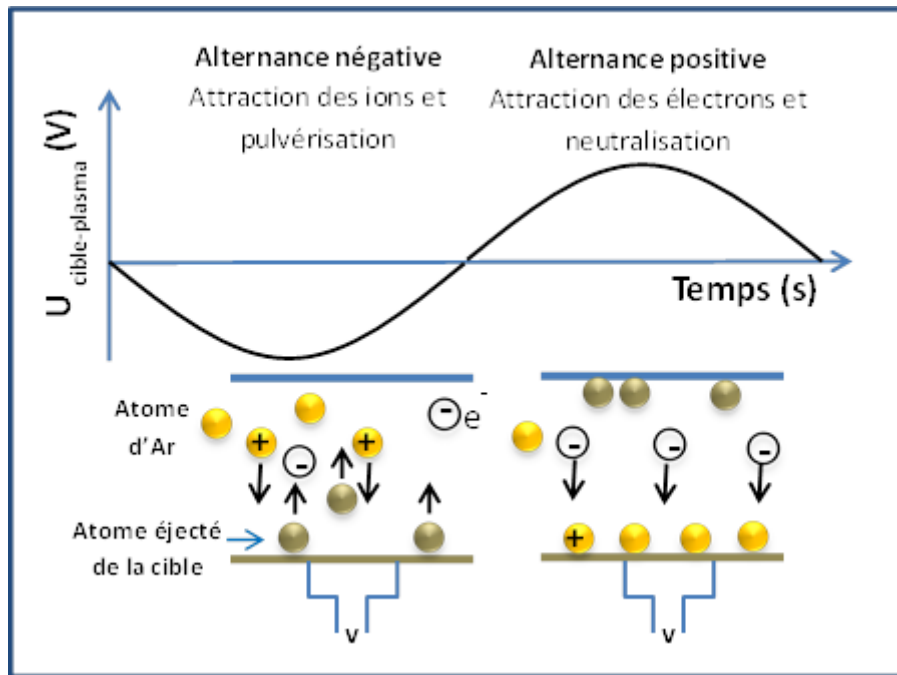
Alternance négative
Attraction des ions et pulvérisation

Alternance positive
Attraction des électrons et neutralisation

$U_{cible-plasma}$ (V)

Temps (s)

Atome d'Ar

$e^-$

+ - + - - - +

Atome éjecté de la cible

v

v